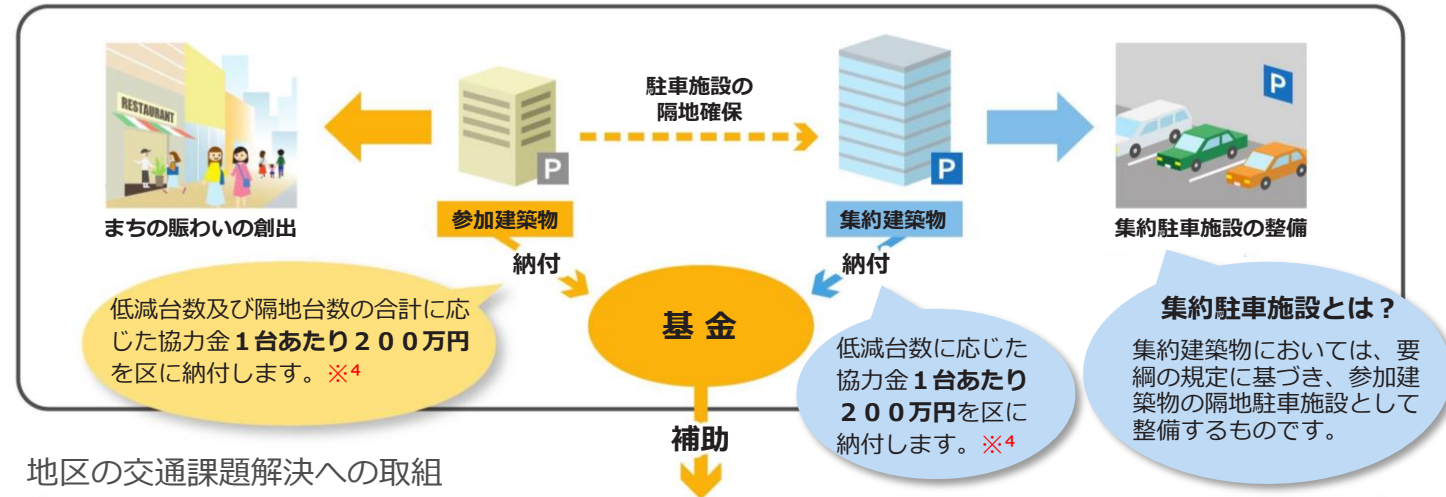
RESTAURANT

まちの賑わいの創出

駐車施設の隔地確保

参加建築物

集約建築物

集約駐車施設の整備

納付

納付

低減台数及び隔地台数の合計に応じた協力金**１台あたり２００万円**を区に納付します。※4

基 金

低減台数に応じた協力金**１台あたり２００万円**を区に納付します。※4

集約駐車施設とは？

集約建築物においては、要綱の規定に基づき、参加建築物の隔地駐車施設として整備するものです。

補助

地区の交通課題解決への取組